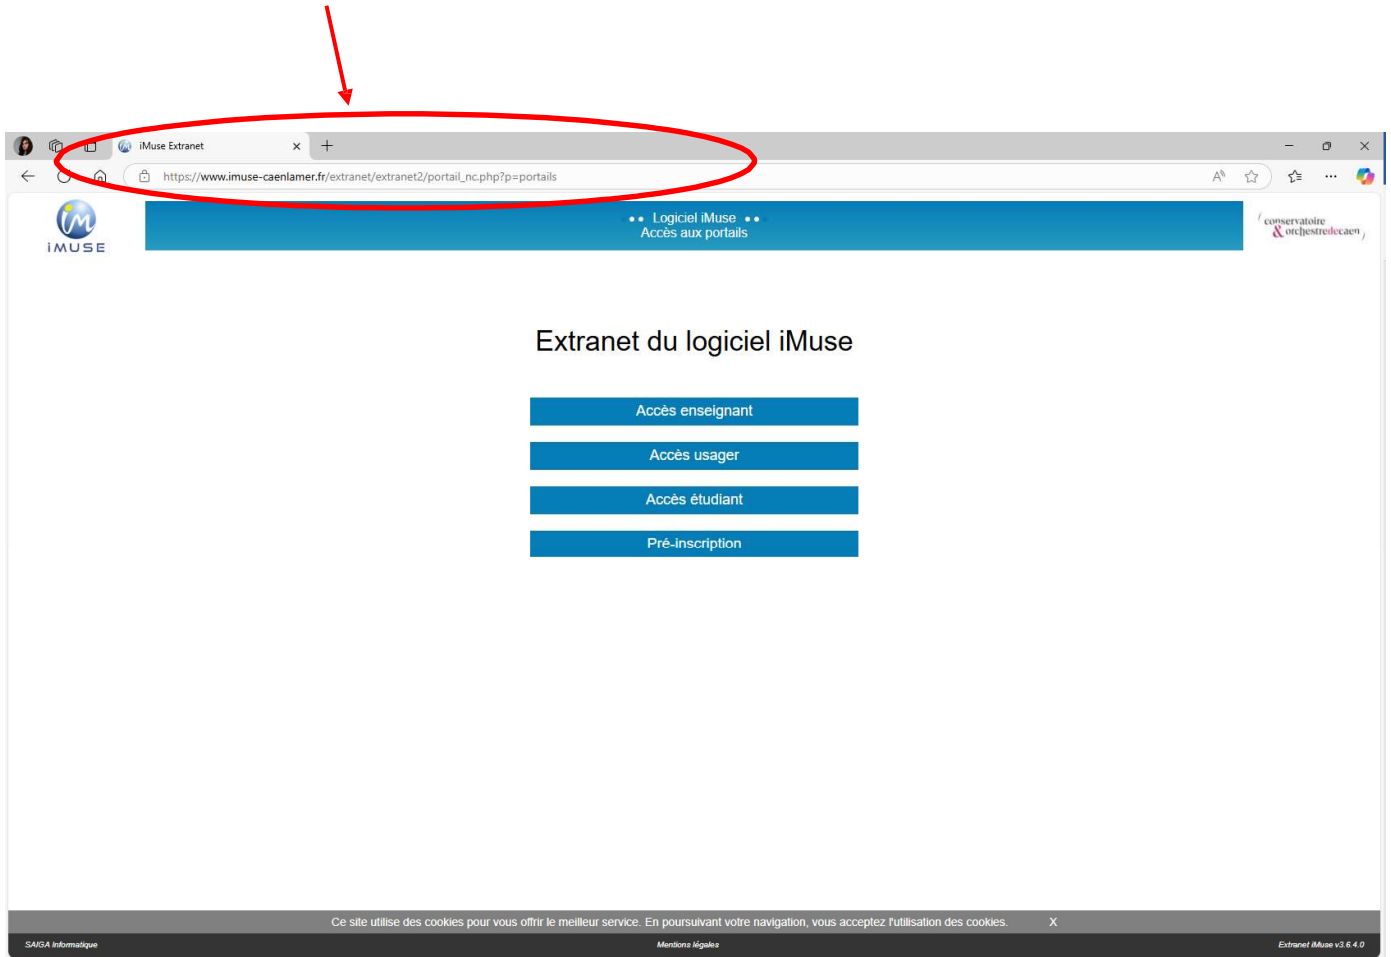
iMuse Extranet

https://www.imuse-caenlamer.fr/extranet/extranet2/portail_nc.php?p=portails

iMUSE

•• Logiciel iMuse ••
Accès aux portails

conservatoire & orchestredecaen

Extranet du logiciel iMuse

Accès enseignant

Accès usager

Accès étudiant

Pré-inscription

Ce site utilise des cookies pour vous offrir le meilleur service. En poursuivant votre navigation, vous acceptez l'utilisation des cookies. X

SAIGA Informatique

Mentions légales

Extranet iMuse v3.6.4.0